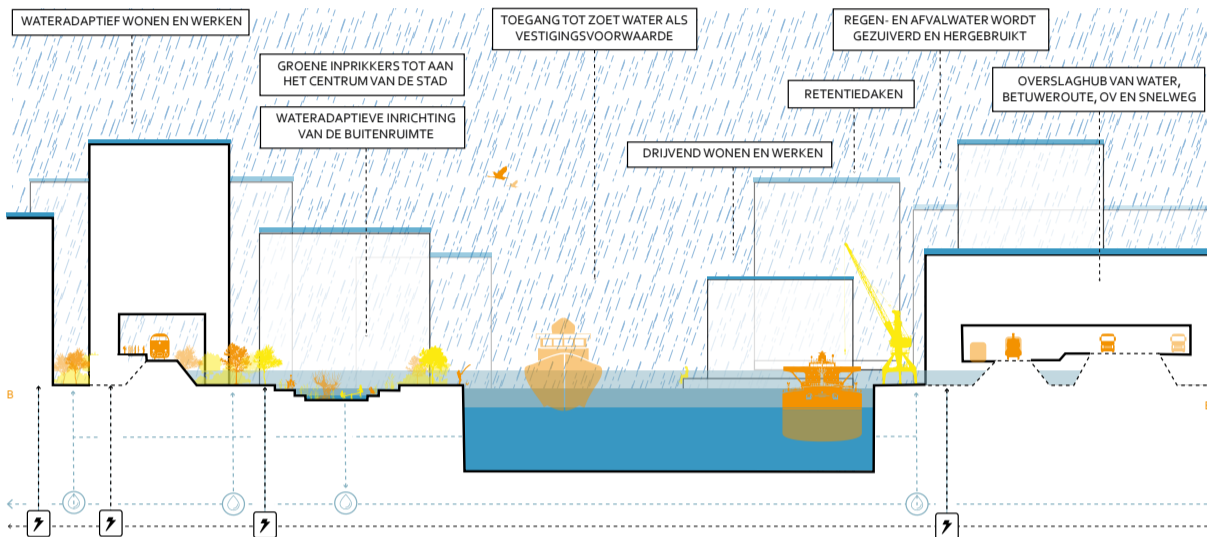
WATERADAPTIEF WONEN EN WERKEN

GROENE INPRIKKERS TOT AAN HET CENTRUM VAN DE STAD

WATERADAPTIEVE INRICHTING VAN DE BUITENRUIMTE

TOEGANG TOT ZOET WATER ALS VESTIGINGSVOORWAARDE

DRIJVEND WONEN EN WERKEN

REGEN- EN AFVALWATER WORDT GEZUIVERD EN HERGEBRUIKT

RETENTIEDAKEN

OVERSLAGHUB VAN WATER, BETUWEROUTE, OV EN SNELWEG

B